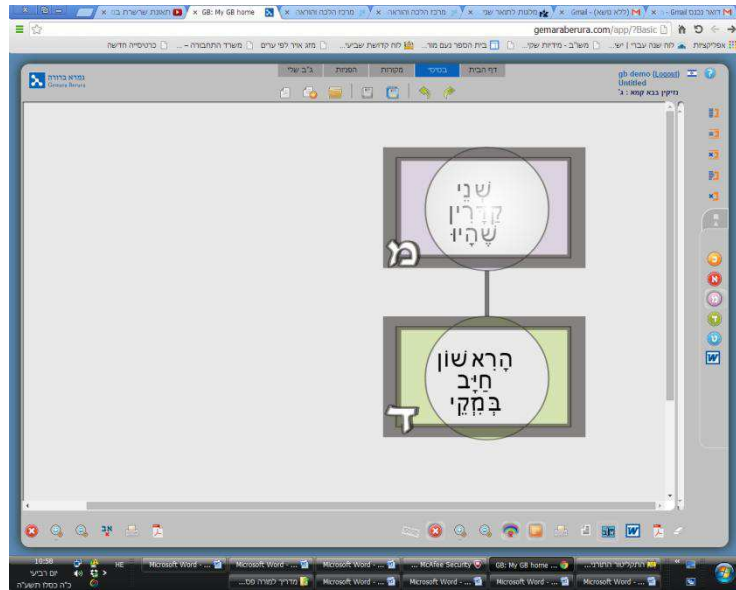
דואר נכנס Gmail - ... | Gmail - (ללא נושא) | מלכות לתואר שני | מרכז הלכה והוראה | מרכז הלכה והוראה | GB: My GB home | תאוגות שרשרת בז

gemaraberura.com/app/?Basic

אפליקציות | לוח שנה עברי | ישי... | משרד התחבורה - ... | מגזין אייר לפי ערים | משרד התחבורה - ... | לוח קדושת שביעי... | בית הספר נעם מור... | כרטיסייה חדשה

גמרא ברורה
Gemara Berura

דף הבית | בסיסי | מקורות | הסברות | ג"ב שלי

gb demo (Logout)
Untitled
נזיקין בבא קמא : ג'

שְׁנֵי
קְדֵרִין
שֶׁהָיוּ

מ

הָרִאשׁוֹן
חַיָּב
בְּמַזִּיקֵי

ד

10:58
יום רביעי
כ"ה כסלו תשע"ה
HE

Microsoft Word - ... | Microsoft Word - ... | Microsoft Word - ... | McAfee Security | GB: My GB home ... | התקשורת ההורי...
מדריך למורה פס... | Microsoft Word - ... | Microsoft Word - ... | Microsoft Word - ... | Microsoft Word - ...